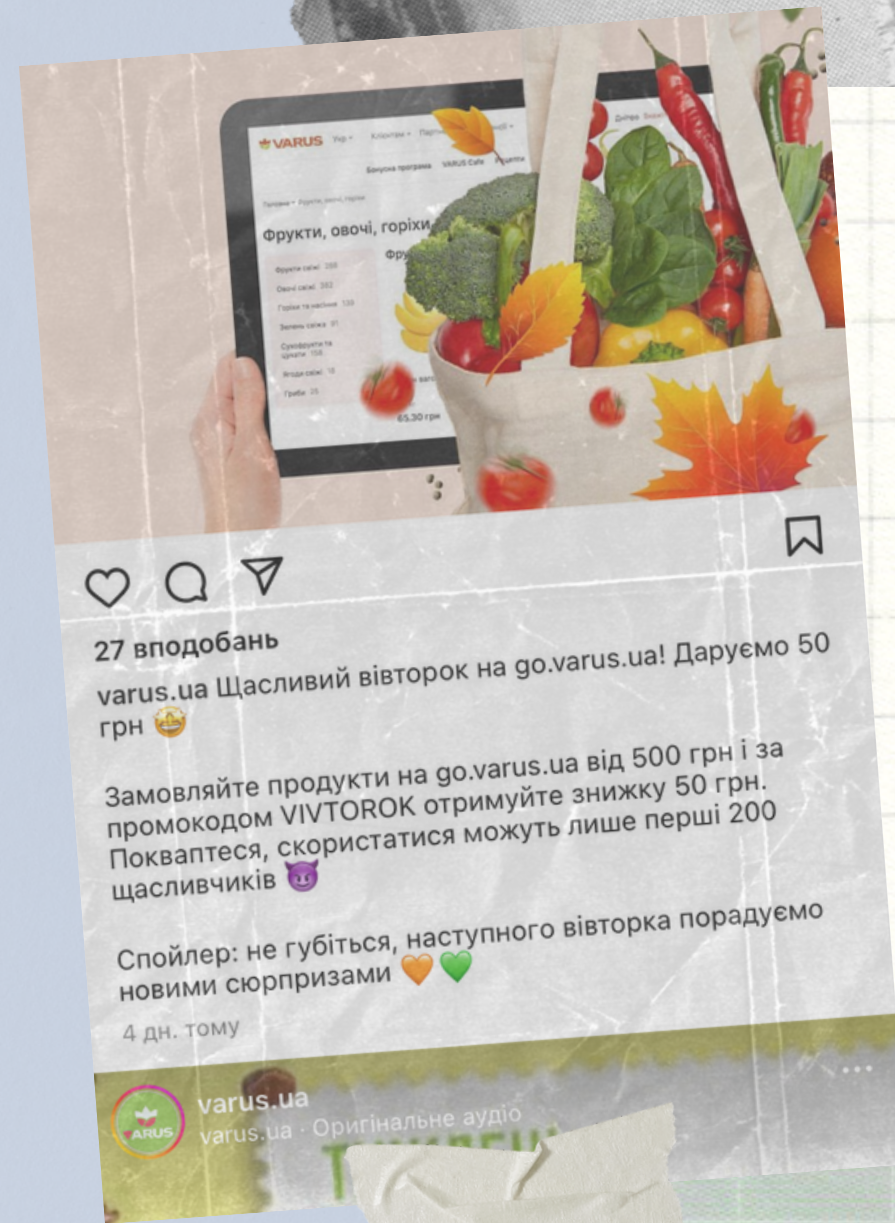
VARUS

Бонусна програма VARUS Cafe

Фрукти, овочі, горіхи

Фрукти свіжі 288
Овочі свіжі 382
Горіхи та насіння 130
Зелень свіжа 81
Сухофрукти та цукати 158
Ягоди свіжі 18
Гриби 25

65.30 грн

27 вподобань

varus.ua Щасливий вівторок на go.varus.ua! Даруємо 50 грн 🤩

Замовляйте продукти на go.varus.ua від 500 грн і за промокодом VIVTOROK отримуйте знижку 50 грн. Покваптеся, скористатися можуть лише перші 200 щасливчиків 😈

Спойлер: не губіться, наступного вівторка порадуємо новими сюрпризами 🧡💚

4 дн. тому

varus.ua
varus.ua · Оригінальне аудіо

VARUS